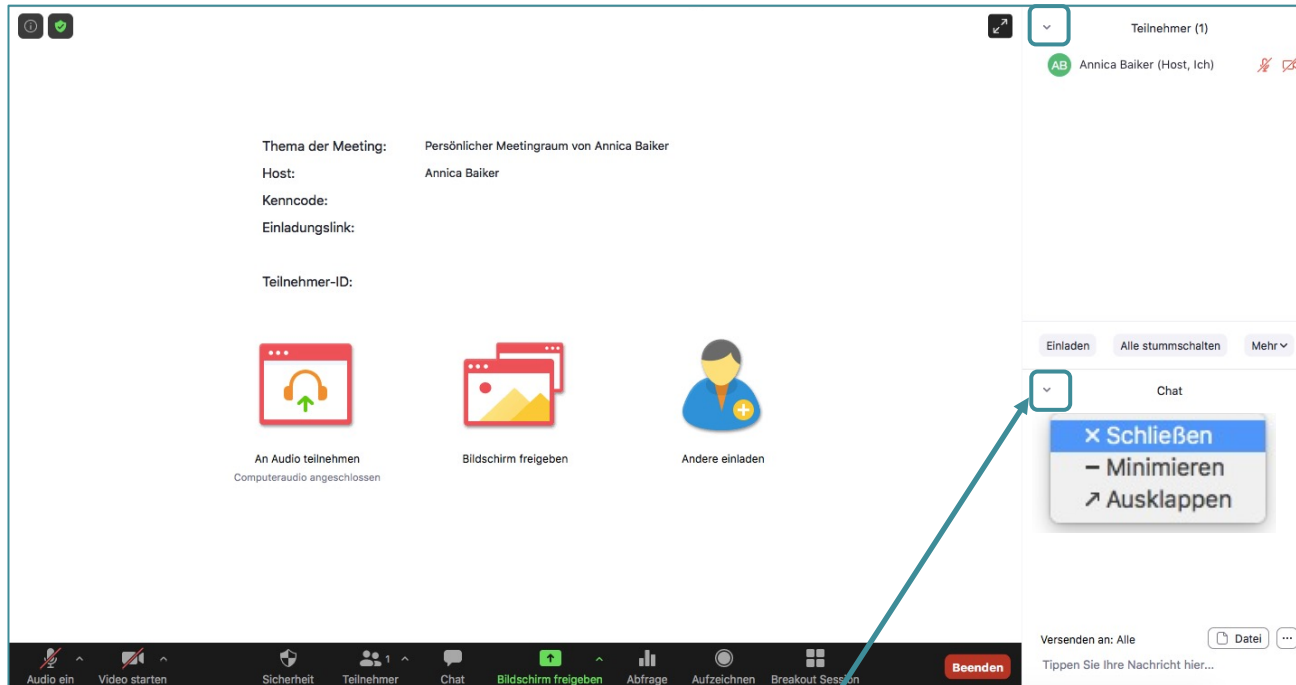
Teilnehmer (1)

AB Annica Baiker (Host, Ich)

Thema der Meeting: Persönlicher Meetingraum von Annica Baiker
Host: Annica Baiker
Kenncode:
Einladungslink:

Teilnehmer-ID:

An Audio teilnehmen
Computeraudio angeschlossen

Bildschirm freigeben

Andere einladen

Einladen Alle stummschalten Mehr

Chat

× Schließen
− Minimieren
↗ Ausklappen

Versenden an: Alle Datei ···
Tippen Sie Ihre Nachricht hier...

Audio ein Video starten Sicherheit Teilnehmer 1 Chat Bildschirm freigeben Abfrage Aufzeichnen Breakout Session Beenden